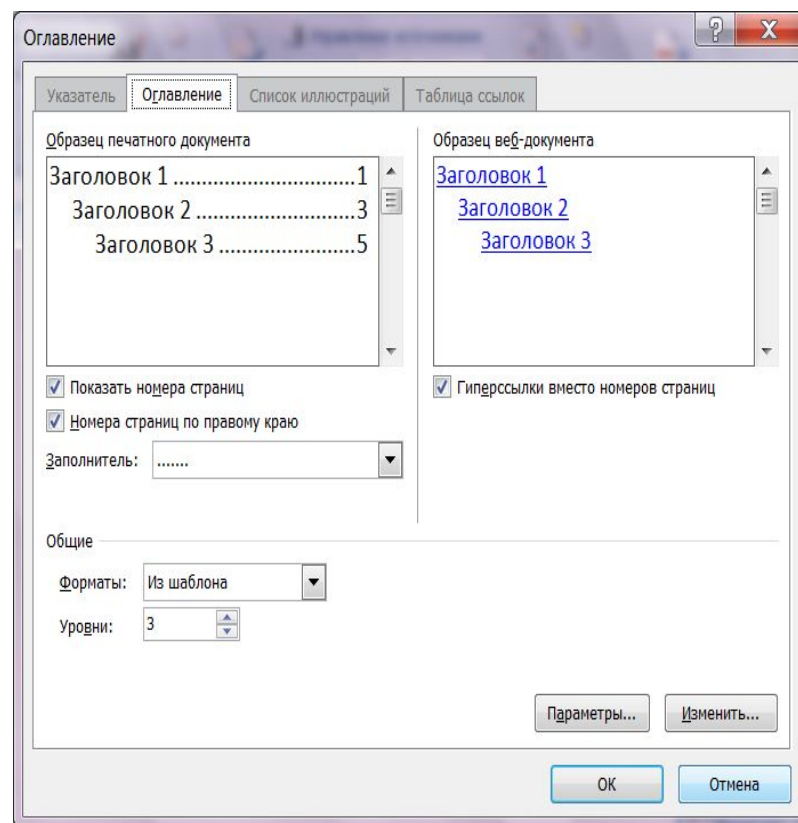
Оглавление

Указатель | Оглавление | Список иллюстраций | Таблица ссылок

Образец печатного документа

Заголовок 1 ................................1
Заголовок 2 ............................3
Заголовок 3 ........................5

Образец веб-документа

Заголовок 1
Заголовок 2
Заголовок 3

Показать номера страниц

Номера страниц по правому краю

Заполнитель: .......

Гиперссылки вместо номеров страниц

Общие

Форматы: Из шаблона

Уровни: 3

Параметры...

Изменить...

ОК

Отмена